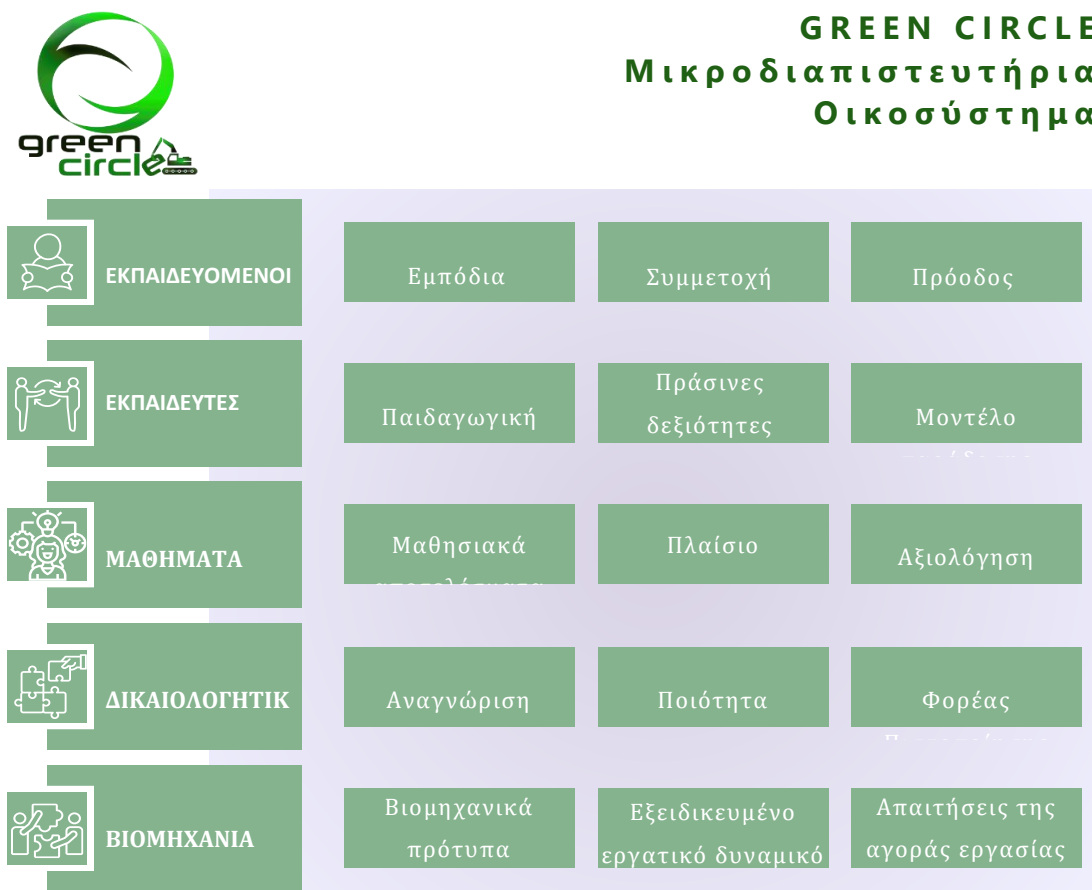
green circle

GREEN CIRCLE
Μικροδιαπιστευτήρια
Οικοσύστημα

ΕΚΠΑΙΔΕΥΟΜΕΝΟΙ

Εμπόδια

Συμμετοχή

Πρόοδος

ΕΚΠΑΙΔΕΥΤΕΣ

Παιδαγωγική

Πράσινες δεξιότητες

Μοντέλο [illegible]

ΜΑΘΗΜΑΤΑ

Μαθησιακά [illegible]

Πλαίσιο

Αξιολόγηση

ΔΙΚΑΙΟΛΟΓΗΤΙΚ

Αναγνώριση

Ποιότητα

Φορέας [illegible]

ΒΙΟΜΗΧΑΝΙΑ

Βιομηχανικά πρότυπα

Εξειδικευμένο εργατικό δυναμικό

Απαιτήσεις της αγοράς εργασίας